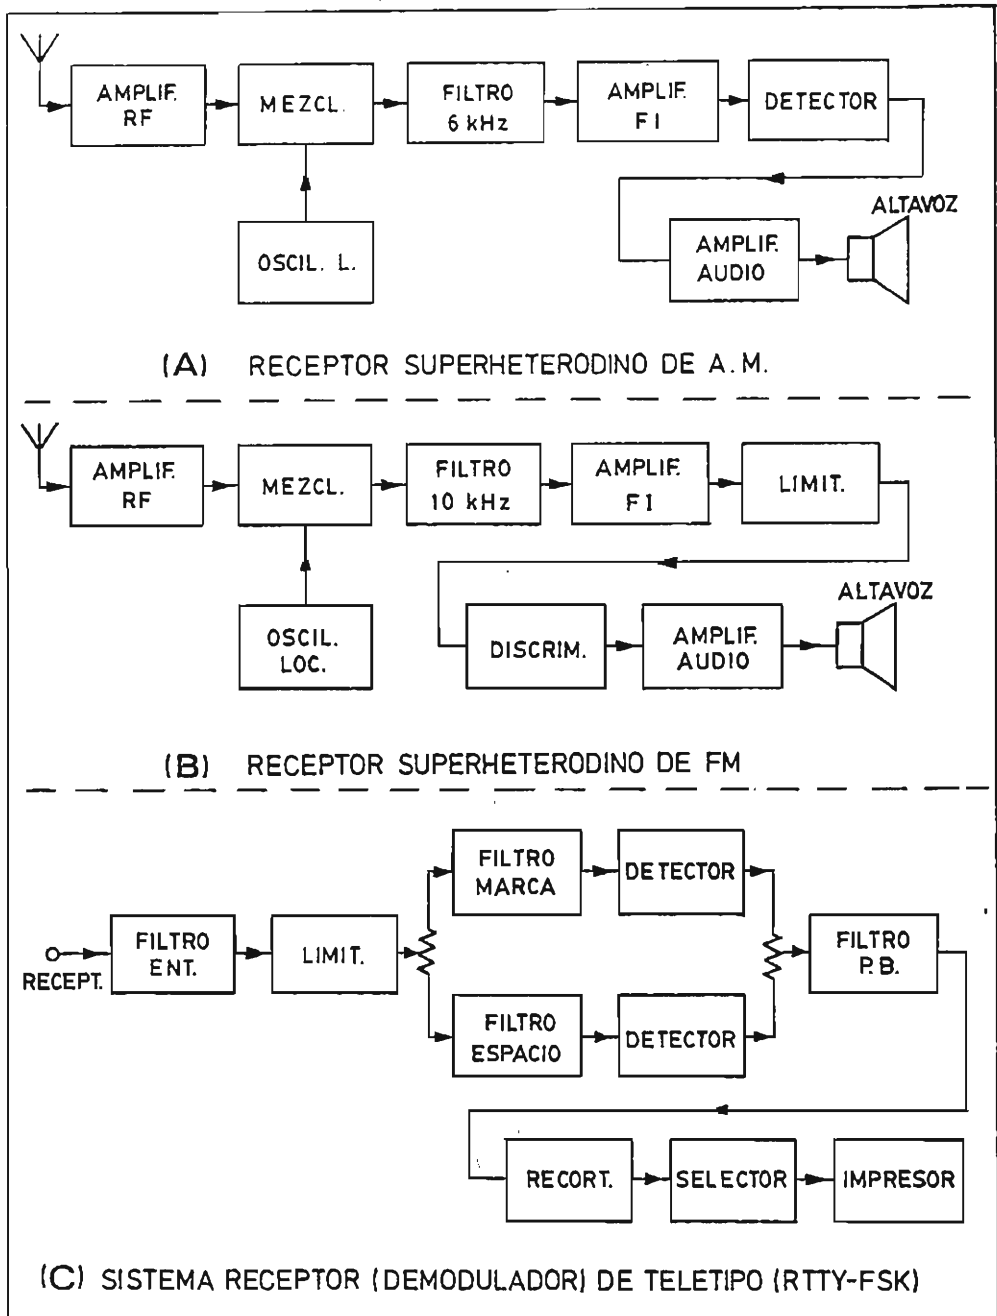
AMPLIF. RF

MEZCL.

FILTRO 6 kHz

AMPLIF. FI

DETECTOR

OSCIL. L.

AMPLIF. AUDIO

ALTAVOZ

(A) RECEPTOR SUPERHETERODINO DE A.M.

AMPLIF. RF

MEZCL.

FILTRO 10 kHz

AMPLIF. FI

LIMIT.

OSCIL. LOC.

DISCRIM.

AMPLIF. AUDIO

ALTAVOZ

(B) RECEPTOR SUPERHETERODINO DE FM

RECEPT.

FILTRO ENT.

LIMIT.

FILTRO MARCA

DETECTOR

FILTRO ESPACIO

DETECTOR

FILTRO P.B.

RECORT.

SELECTOR

IMPRESOR

(C) SISTEMA RECEPTOR (DEMODULADOR) DE TELETIPO (RTTY-FSK)